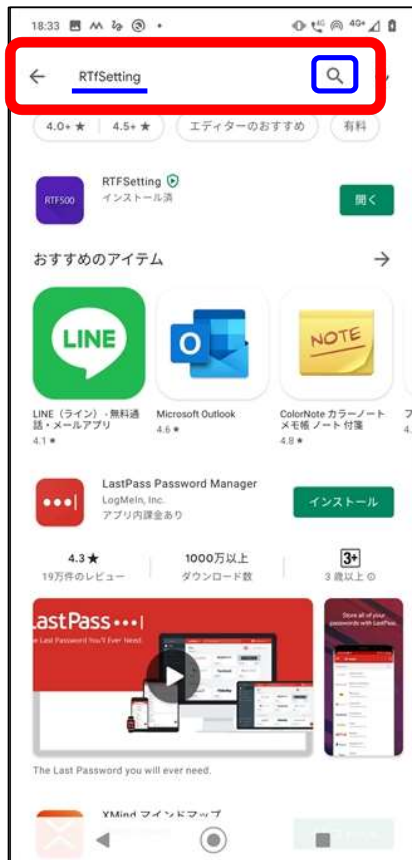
18:33

RTfSetting

4.0+ ★
4.5+ ★
エディターのおすすめ
有料

RTF500
RTFSetting
インストール済
開く

おすすめのアイテム
→

LINE
LINE（ライン）- 無料通話・メールアプリ
4.1 ★

Microsoft Outlook
4.6 ★

NOTE
ColorNote カラーノート メモ帳 ノート 付箋
4.8 ★

LastPass Password Manager
LogMeIn, Inc.
アプリ内課金あり
インストール

4.3★
19万件のレビュー
1000万以上
ダウンロード数
3+
3 歳以上

LastPass•••|
The Last Password You'll Ever Need.

Store all of your passwords with LastPass.

The Last Password you will ever need.

XMind マインドマップ